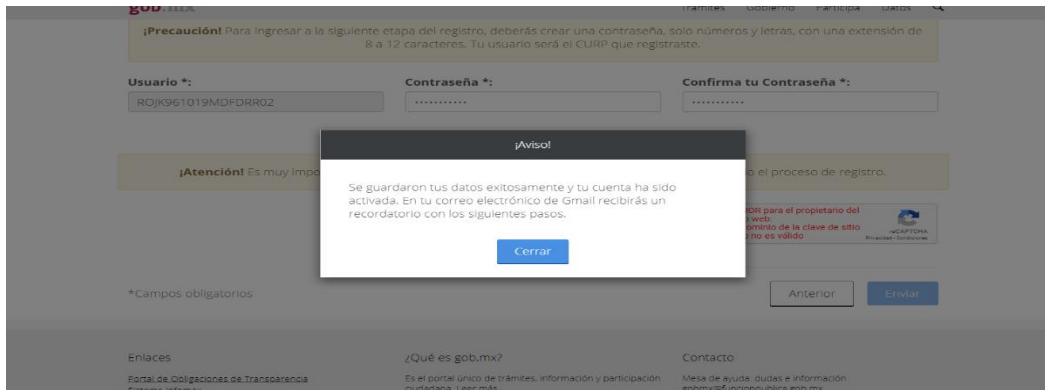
gob.mx Trámites Gobierno Participa Datos

¡Precaución! Para ingresar a la siguiente etapa del registro, deberás crear una contraseña, solo números y letras, con una extensión de 8 a 12 caracteres. Tu usuario será el CURP que registraste.

Usuario *: ROJK961019MDFDRR02

Contraseña *: ..........

Confirma tu Contraseña *: ..........

¡Atención! Es muy impo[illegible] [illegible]o el proceso de registro.

¡Aviso!

Se guardaron tus datos exitosamente y tu cuenta ha sido activada. En tu correo electrónico de Gmail recibirás un recordatorio con los siguientes pasos.

Cerrar

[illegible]OR para el propietario del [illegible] web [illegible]ominio de la clave de sitio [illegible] no es válido

reCAPTCHA
Privacidad - Condiciones

*Campos obligatorios

Anterior

Enviar

Enlaces

Portal de Obligaciones de Transparencia

¿Qué es gob.mx?

Es el portal único de trámites, información y participación ciudadana. Leer más

Contacto

Mesa de ayuda: dudas e información gobmx@funcionpublica.gob.mx